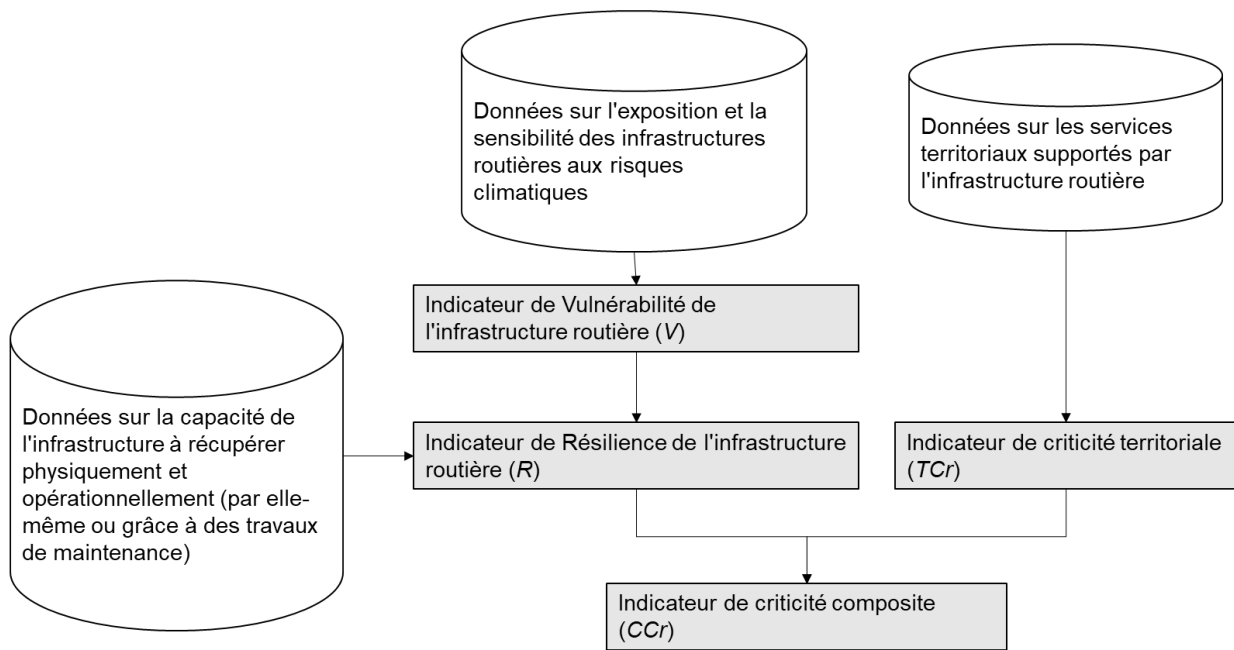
Données sur l'exposition et la sensibilité des infrastructures routières aux risques climatiques

Données sur les services territoriaux supportés par l'infrastructure routière

Indicateur de Vulnérabilité de l'infrastructure routière (*V*)

Données sur la capacité de l'infrastructure à récupérer physiquement et opérationnellement (par elle-même ou grâce à des travaux de maintenance)

Indicateur de Résilience de l'infrastructure routière (*R*)

Indicateur de criticité territoriale (*TCr*)

Indicateur de criticité composite (*CCr*)